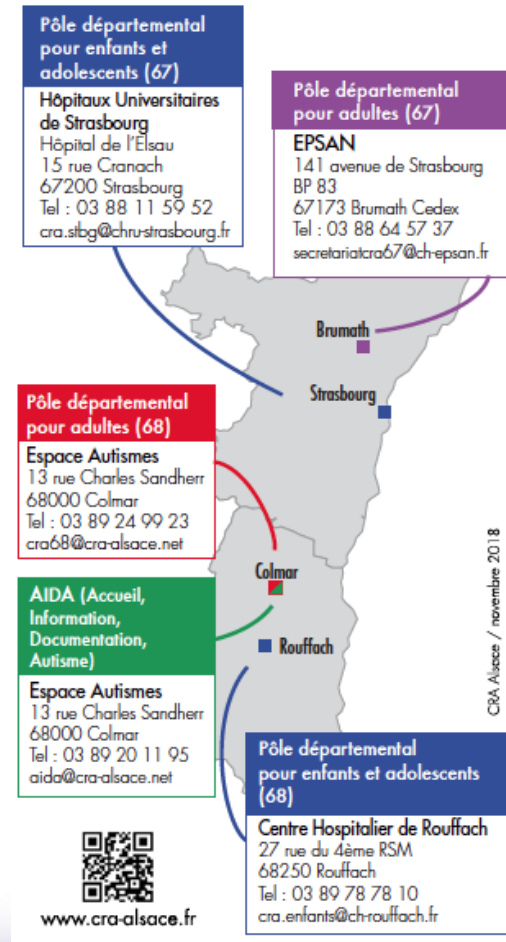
Pôle départemental pour enfants et adolescents (67)

Hôpitaux Universitaires de Strasbourg
Hôpital de l'Elsau
15 rue Cranach
67200 Strasbourg
Tel : 03 88 11 59 52
cra.stbg@chru-strasbourg.fr

Pôle départemental pour adultes (67)

EPSAN
141 avenue de Strasbourg
BP 83
67173 Brumath Cedex
Tel : 03 88 64 57 37
secretariatcra67@ch-epsan.fr

Brumath

Strasbourg

Pôle départemental pour adultes (68)

Espace Autismes
13 rue Charles Sandherr
68000 Colmar
Tel : 03 89 24 99 23
cra68@cra-alsace.net

Colmar

AIDA (Accueil, Information, Documentation, Autisme)

Espace Autismes
13 rue Charles Sandherr
68000 Colmar
Tel : 03 89 20 11 95
aida@cra-alsace.net

Rouffach

CRA Alsace / novembre 2018

Pôle départemental pour enfants et adolescents (68)

Centre Hospitalier de Rouffach
27 rue du 4ème RSM
68250 Rouffach
Tel : 03 89 78 78 10
cra.enfants@ch-rouffach.fr

www.cra-alsace.fr